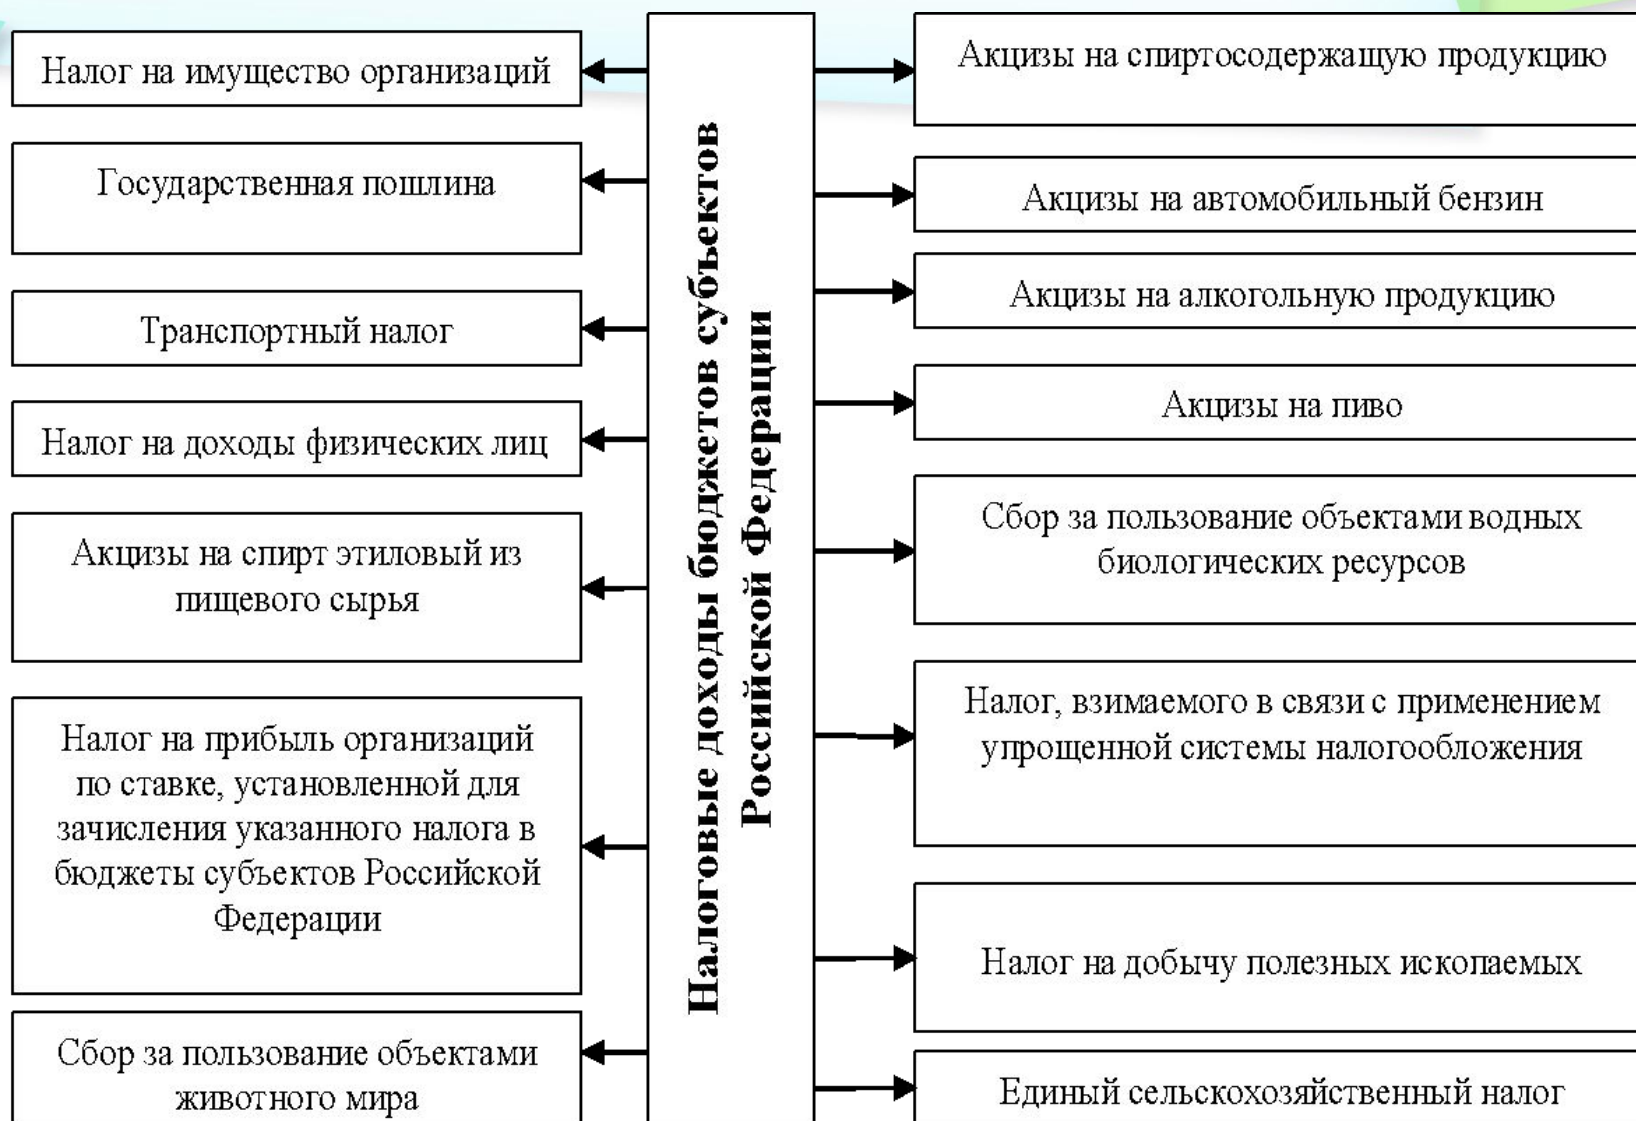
Налоговые доходы бюджетов субъектов Российской Федерации

Налог на имущество организаций

Государственная пошлина

Транспортный налог

Налог на доходы физических лиц

Акцизы на спирт этиловый из пищевого сырья

Налог на прибыль организаций по ставке, установленной для зачисления указанного налога в бюджеты субъектов Российской Федерации

Сбор за пользование объектами животного мира

Акцизы на спиртосодержащую продукцию

Акцизы на автомобильный бензин

Акцизы на алкогольную продукцию

Акцизы на пиво

Сбор за пользование объектами водных биологических ресурсов

Налог, взимаемого в связи с применением упрощенной системы налогообложения

Налог на добычу полезных ископаемых

Единый сельскохозяйственный налог